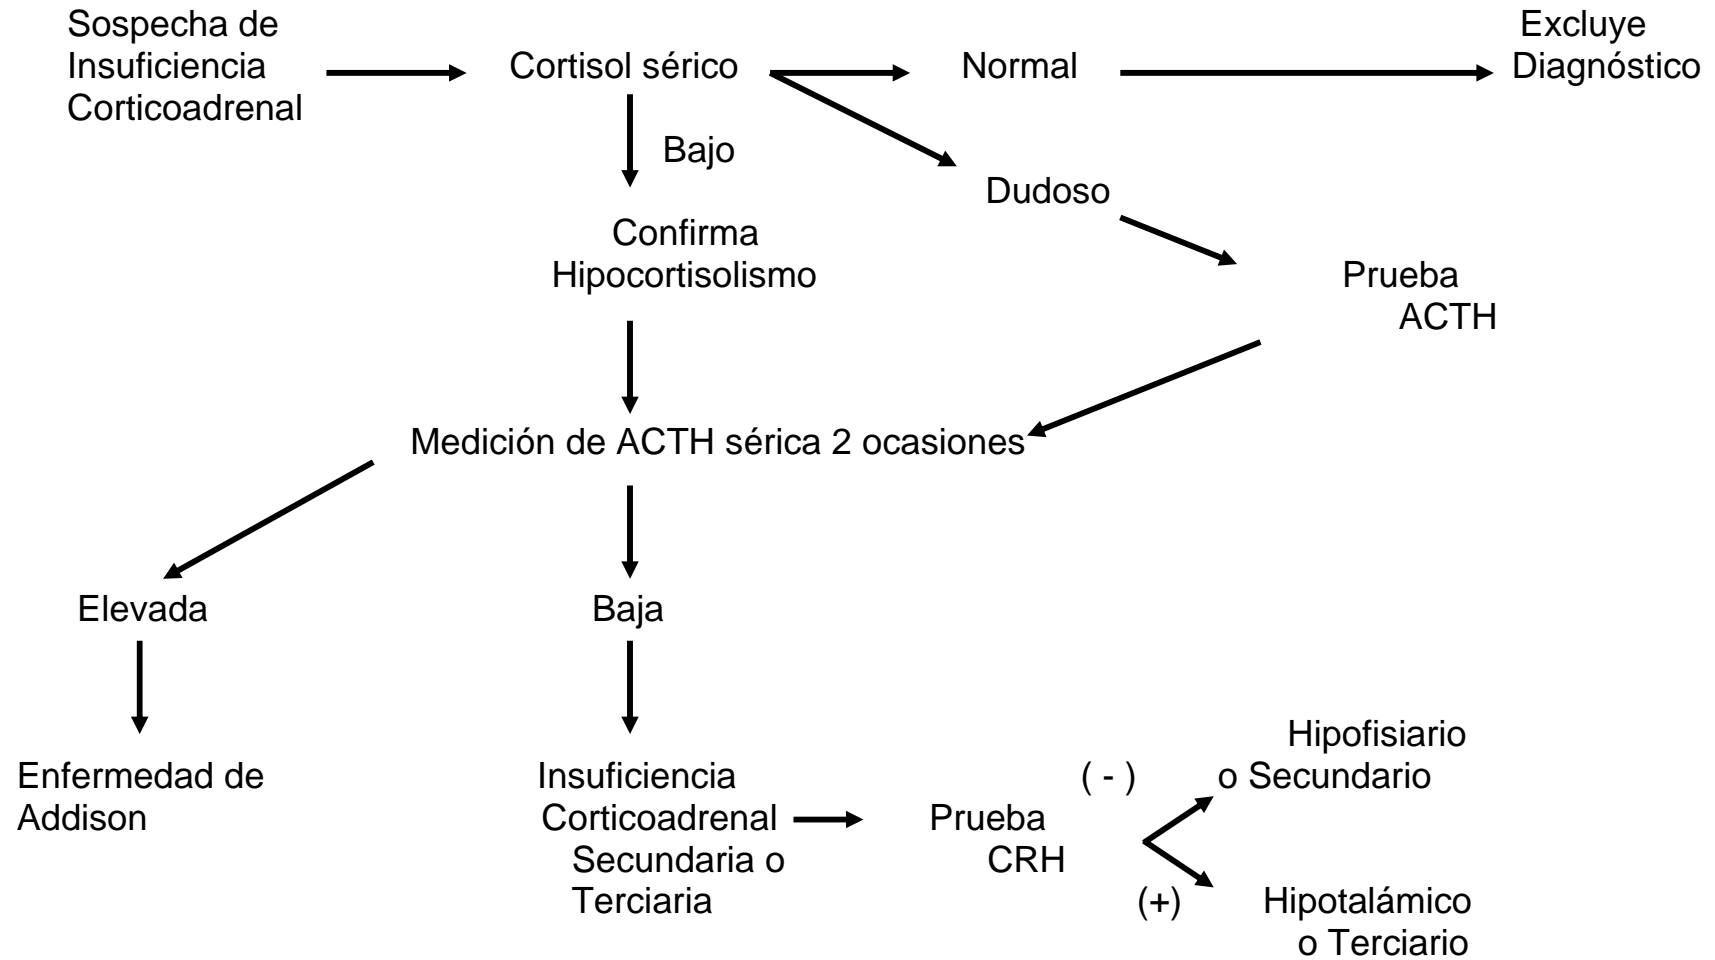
Sospecha de Insuficiencia Corticoadrenal

Cortisol sérico

Normal

Excluye Diagnóstico

Bajo

Dudoso

Confirma Hipocortisolismo

Prueba ACTH

Medición de ACTH sérica 2 ocasiones

Elevada

Baja

Enfermedad de Addison

Insuficiencia Corticoadrenal Secundaria o Terciaria

Prueba CRH

( - )

Hipofisiario o Secundario

(+)

Hipotalámico o Terciario